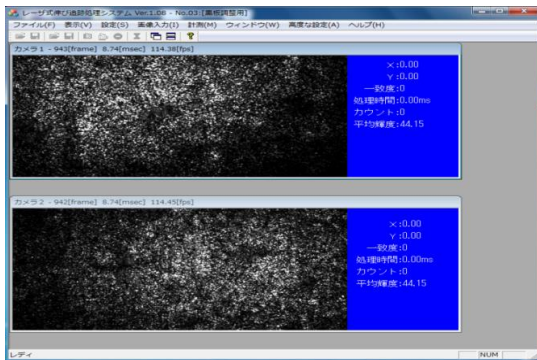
レーザ式伸び追跡処理システム Ver.1.00 - No.03 [素板調整用]

ファイル(F) 表示(V) 設定(S) 画像入力(I) 計測(M) ウィンドウ(W) 高度な設定(A) ヘルプ(H)

カメラ1 - 943[frame] 8.74[msec] 114.38[fps]

X:0.00
Y:0.00
一致度:0
処理時間:0.00ms
カウント:0
平均輝度:44.15

カメラ2 - 942[frame] 8.74[msec] 114.45[fps]

X:0.00
Y:0.00
一致度:0
処理時間:0.00ms
カウント:0
平均輝度:44.15

レディ

NUM